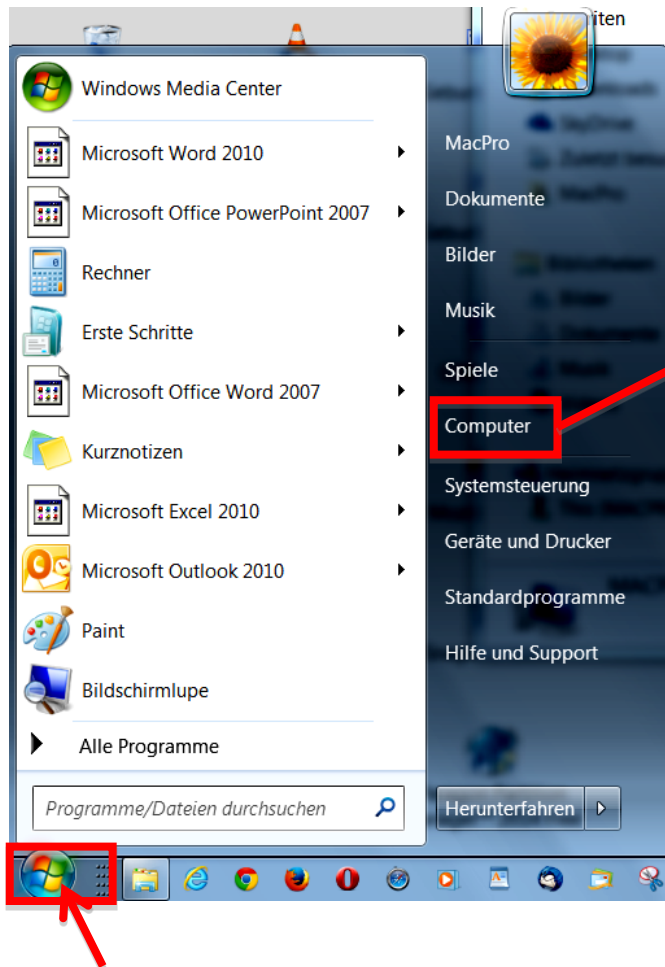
iten

Windows Media Center
Microsoft Word 2010
Microsoft Office PowerPoint 2007
Rechner
Erste Schritte
Microsoft Office Word 2007
Kurznotizen
Microsoft Excel 2010
Microsoft Outlook 2010
Paint
Bildschirmlupe
Alle Programme

Programme/Dateien durchsuchen

MacPro
Dokumente
Bilder
Musik
Spiele
Computer
Systemsteuerung
Geräte und Drucker
Standardprogramme
Hilfe und Support

Herunterfahren